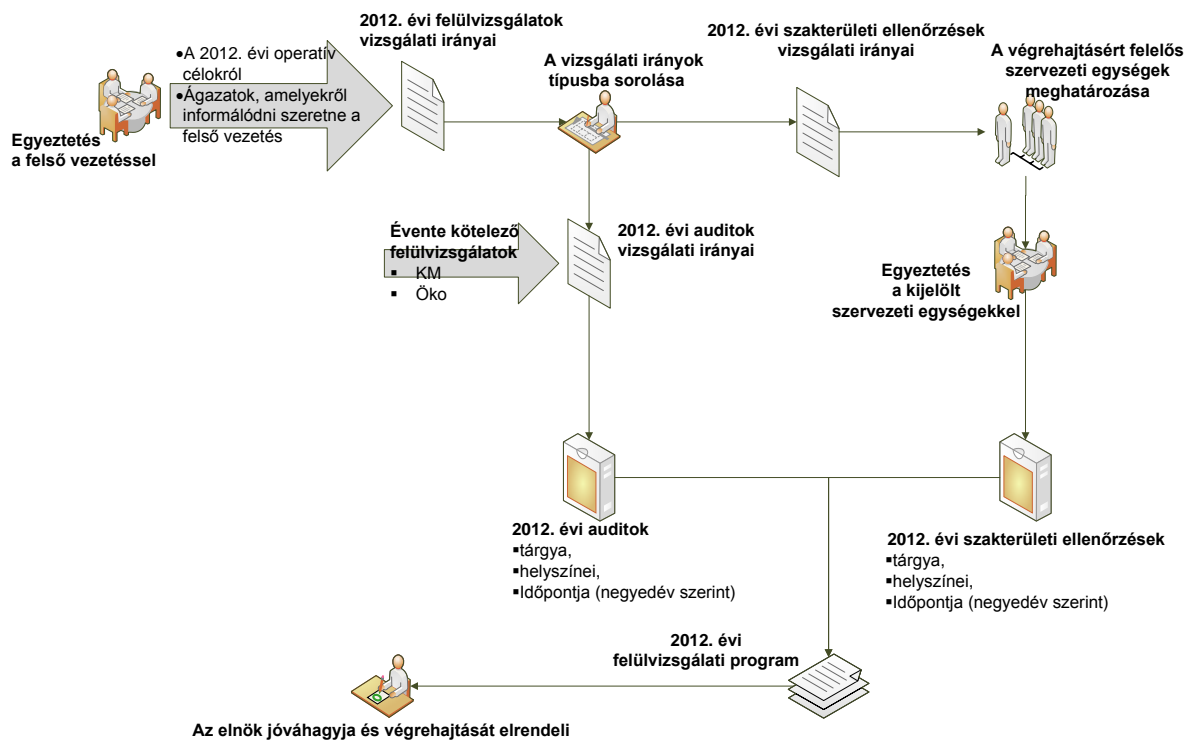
Egyeztetés a felső vezetéssel

•A 2012. évi operatív célokról
•Ágazatok, amelyekről informálódni szeretne a felső vezetés

2012. évi felülvizsgálatok vizsgálati irányai

A vizsgálati irányok típusba sorolása

2012. évi szakterületi ellenőrzések vizsgálati irányai

A végrehajtásért felelős szervezeti egységek meghatározása

Évente kötelező felülvizsgálatok
▪ KM
▪ Öko

2012. évi auditok vizsgálati irányai

Egyeztetés a kijelölt szervezeti egységekkel

2012. évi auditok
▪tárgya,
▪helyszínei,
▪Időpontja (negyedév szerint)

2012. évi szakterületi ellenőrzések
▪tárgya,
▪helyszínei,
▪Időpontja (negyedév szerint)

2012. évi felülvizsgálati program

Az elnök jóváhagyja és végrehajtását elrendeli